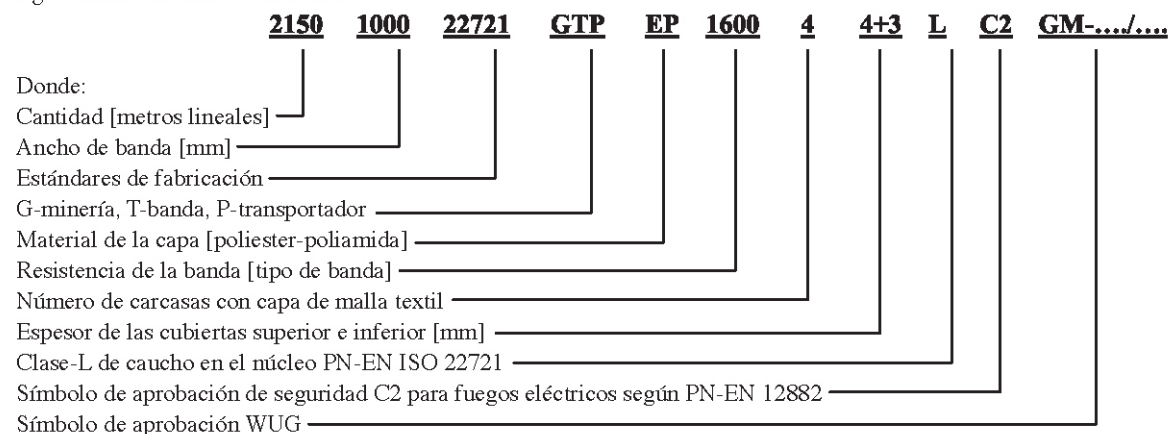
2150 1000 22721 GTP EP 1600 4 4+3 L C2 GM-…./….

Donde:
Cantidad [metros lineales]
Ancho de banda [mm]
Estándares de fabricación
G-minería, T-banda, P-transportador
Material de la capa [poliester-poliamida]
Resistencia de la banda [tipo de banda]
Número de carcasas con capa de malla textil
Espesor de las cubiertas superior e inferior [mm]
Clase-L de caucho en el núcleo PN-EN ISO 22721
Símbolo de aprobación de seguridad C2 para fuegos eléctricos según PN-EN 12882
Símbolo de aprobación WUG